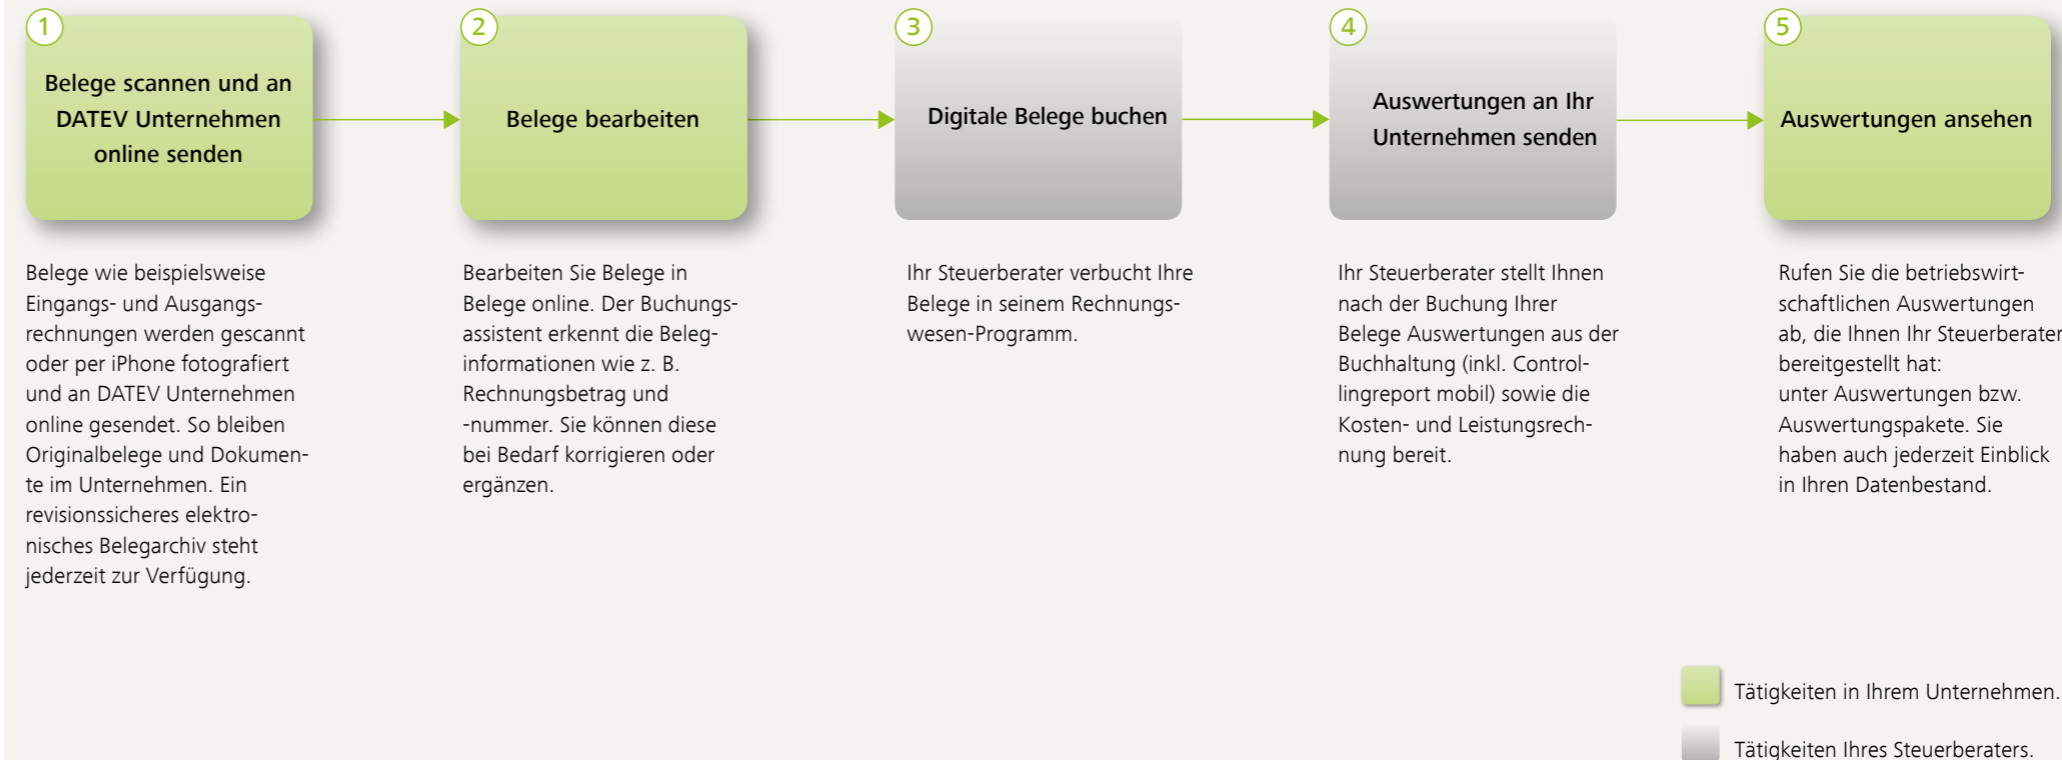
1
Belege scannen und an DATEV Unternehmen online senden

2
Belege bearbeiten

3
Digitale Belege buchen

4
Auswertungen an Ihr Unternehmen senden

5
Auswertungen ansehen

Belege wie beispielsweise Eingangs- und Ausgangsrechnungen werden gescannt oder per iPhone fotografiert und an DATEV Unternehmen online gesendet. So bleiben Originalbelege und Dokumente im Unternehmen. Ein revisionssicheres elektronisches Belegarchiv steht jederzeit zur Verfügung.

Bearbeiten Sie Belege in Belege online. Der Buchungsassistent erkennt die Beleginformationen wie z. B. Rechnungsbetrag und -nummer. Sie können diese bei Bedarf korrigieren oder ergänzen.

Ihr Steuerberater verbucht Ihre Belege in seinem Rechnungswesen-Programm.

Ihr Steuerberater stellt Ihnen nach der Buchung Ihrer Belege Auswertungen aus der Buchhaltung (inkl. Controllingreport mobil) sowie die Kosten- und Leistungsrechnung bereit.

Rufen Sie die betriebswirtschaftlichen Auswertungen ab, die Ihnen Ihr Steuerberater bereitgestellt hat:
unter Auswertungen bzw. Auswertungspakete. Sie haben auch jederzeit Einblick in Ihren Datenbestand.

Tätigkeiten in Ihrem Unternehmen.

Tätigkeiten Ihres Steuerberaters.